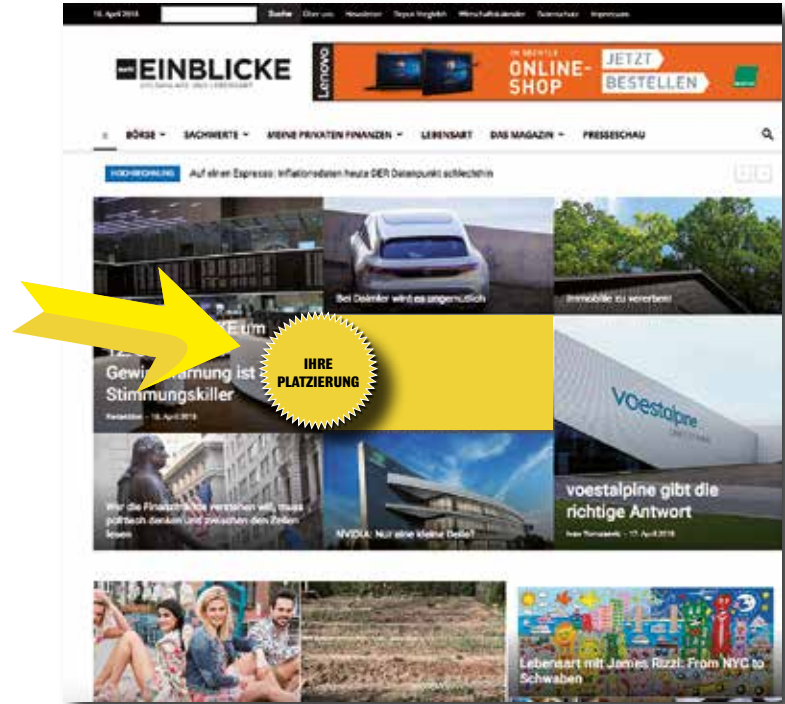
18. April 2018 Suche Über uns Newsletter Depot Vergleich Wirtschaftskalender Datenschutz Impressum

EINBLICKE

Lenovo

IM BESTELLEN ONLINE-SHOP JETZT BESTELLEN

BÖRSE SACHWERTE MEINE PRIVATEN FINANZEN LEBENSART DAS MAGAZIN PRESSESCHAU

Auf einen Espresso: Inflationsdaten heute DER Datenpunkt schlechthin

Bei Daimler wird es ungemütlich

Immobilie zu vererben!

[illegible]KE um

Gewi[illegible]arnung ist Stimmungskiller

Redaktion - 18. April 2018

IHRE PLATZIERUNG

voestalpine

Wer die Finanzmärkte verstehen will, muss politisch denken und zwischen den Zeilen lesen

NVIDIA: Nur eine kleine Delle?

voestalpine gibt die richtige Antwort

Ivan Domazetovic - 17. April 2018

Lebensart mit James Rizzi: From NYC to Schwaben